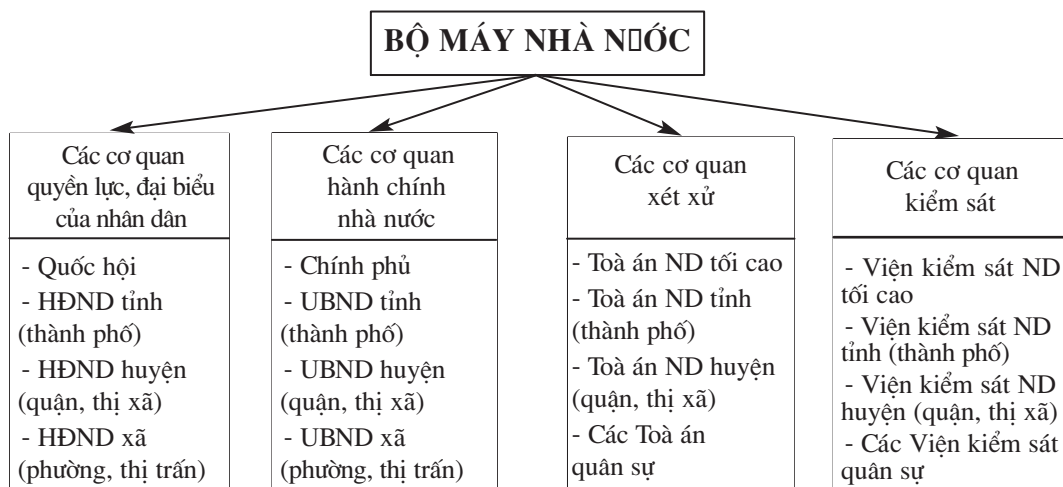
BỘ MÁY NHÀ N□ỚC

Các cơ quan quyền lực, đại biểu của nhân dân

- Quốc hội
- HĐND tỉnh (thành phố)
- HĐND huyện (quận, thị xã)
- HĐND xã (phường, thị trấn)

Các cơ quan hành chính nhà nước

- Chính phủ
- UBND tỉnh (thành phố)
- UBND huyện (quận, thị xã)
- UBND xã (phường, thị trấn)

Các cơ quan xét xử

- Toà án ND tối cao
- Toà án ND tỉnh (thành phố)
- Toà án ND huyện (quận, thị xã)
- Các Toà án quân sự

Các cơ quan kiểm sát

- Viện kiểm sát ND tối cao
- Viện kiểm sát ND tỉnh (thành phố)
- Viện kiểm sát ND huyện (quận, thị xã)
- Các Viện kiểm sát quân sự